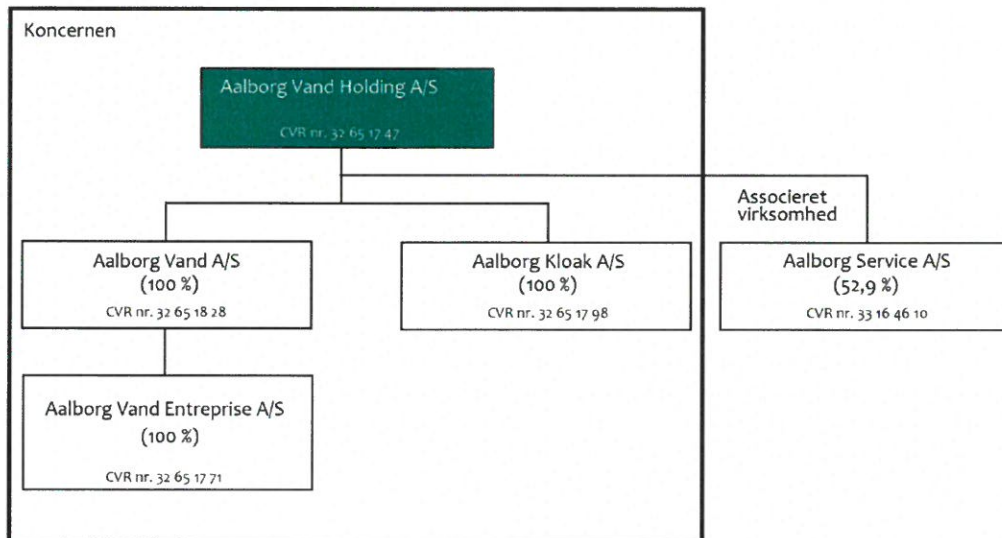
Koncernen

Aalborg Vand Holding A/S

CVR nr. 32 65 17 47

Associeret virksomhed

Aalborg Vand A/S
(100 %)
CVR nr. 32 65 18 28

Aalborg Kloak A/S
(100 %)
CVR nr. 32 65 17 98

Aalborg Service A/S
(52,9 %)
CVR nr. 33 16 46 10

Aalborg Vand Entreprise A/S
(100 %)
CVR nr. 32 65 17 71